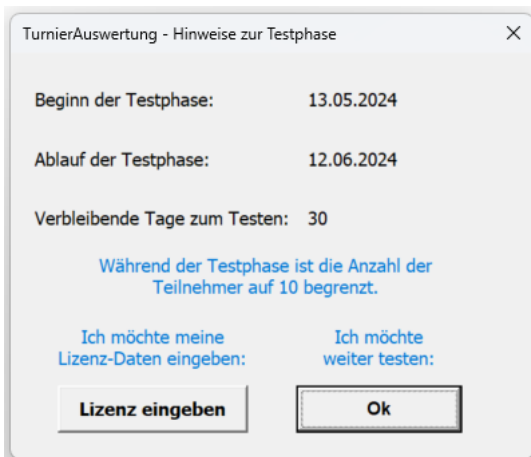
TurnierAuswertung - Hinweise zur Testphase

X

Beginn der Testphase: 13.05.2024

Ablauf der Testphase: 12.06.2024

Verbleibende Tage zum Testen: 30

Während der Testphase ist die Anzahl der Teilnehmer auf 10 begrenzt.

Ich möchte meine Lizenz-Daten eingeben:

Ich möchte weiter testen:

Lizenz eingeben

Ok